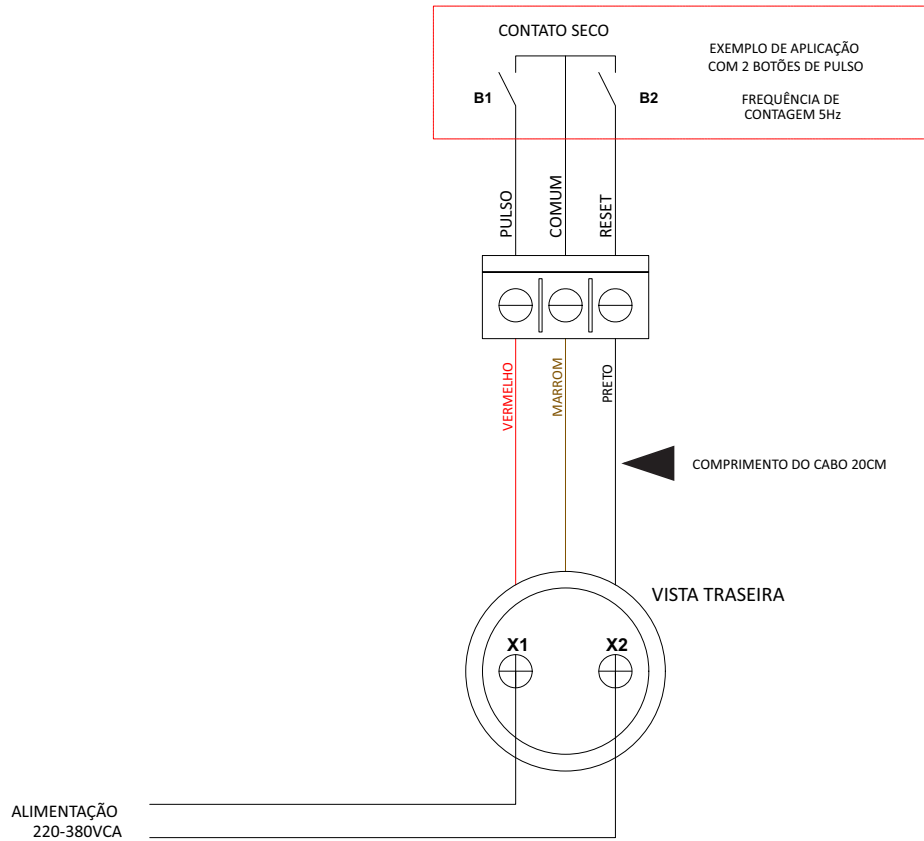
CONTATO SECO

EXEMPLO DE APLICAÇÃO
COM 2 BOTÕES DE PULSO

B1

B2

FREQUÊNCIA DE
CONTAGEM 5Hz

PULSO

COMUM

RESET

VERMELHO

MARROM

PRETO

COMPRIMENTO DO CABO 20CM

VISTA TRASEIRA

X1

X2

ALIMENTAÇÃO
220-380VCA